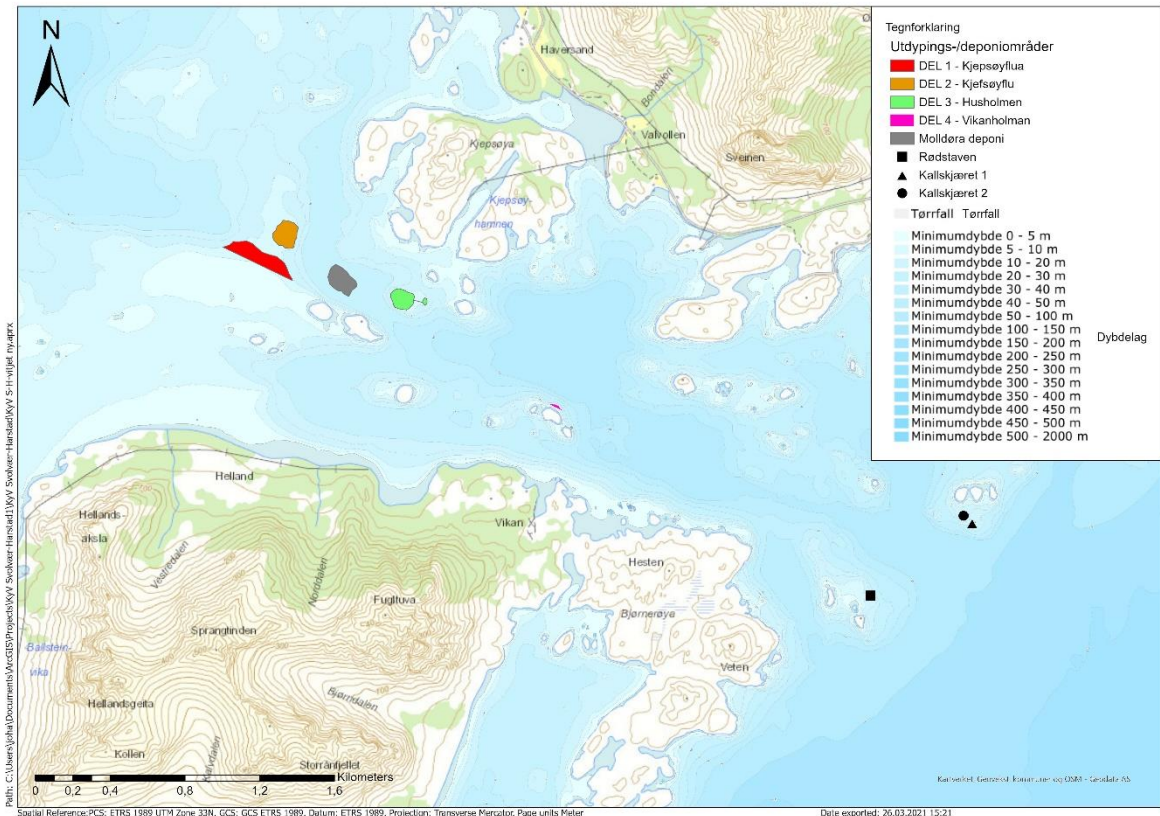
N

Haversand
Bøndalen
Valvollen
Sveinen
Kjepsøya
Kjepsøy-hamnen

Tegnforklaring
Utdypings-/deponiområder
DEL 1 - Kjepsøyflua
DEL 2 - Kjefsøyflu
DEL 3 - Husholmen
DEL 4 - Vikanholman
Molldøra deponi
Rødstaven
Kallskjæret 1
Kallskjæret 2
Tørrfall Tørrfall
Minimumdybde 0 - 5 m
Minimumdybde 5 - 10 m
Minimumdybde 10 - 20 m
Minimumdybde 20 - 30 m
Minimumdybde 30 - 40 m
Minimumdybde 40 - 50 m
Minimumdybde 50 - 100 m
Minimumdybde 100 - 150 m
Minimumdybde 150 - 200 m
Minimumdybde 200 - 250 m
Minimumdybde 250 - 300 m
Minimumdybde 300 - 350 m
Minimumdybde 350 - 400 m
Minimumdybde 400 - 450 m
Minimumdybde 450 - 500 m
Minimumdybde 500 - 2000 m
Dybdelag

Helland
Hellands-aksla
Vestredalen
Nordalen
Vikan
Hesten
Fugltuva
Sprangtinden
Bjørnerøya
Ballstein-vika
Hellandsgeita
Bjørndalen
Veten
Kollen
Kallvatlen
Storråntjellet

0 0,2 0,4 0,8 1,2 1,6 Kilometers

Kartverket, Geovekst, kommuner og OSM - Geodata AS

Path: C:\Users\joha\Documents\ArcGIS\Projects\KyV Svolvær-Harstad1\KyV Svolvær-Harstad\KyV S-H-vitjet ny.aprx

Spatial Reference:PCS: ETRS 1989 UTM Zone 33N. GCS: GCS ETRS 1989. Datum: ETRS 1989. Projection: Transverse Mercator. Page units Meter

Date exported: 26.03.2021 15:21